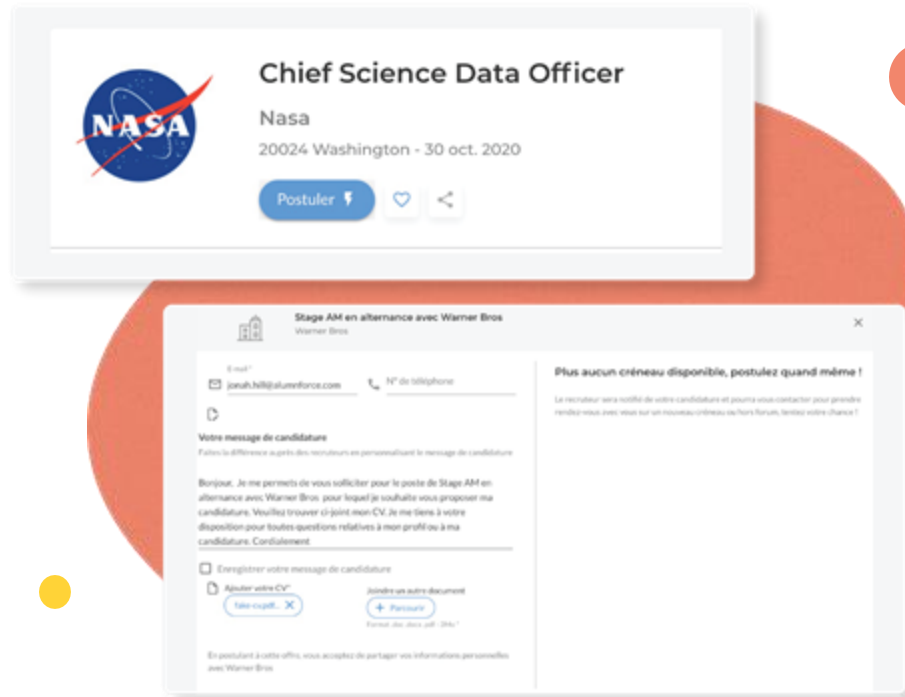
NASA

Chief Science Data Officer

Nasa

20024 Washington - 30 oct. 2020

Postuler

Stage AM en alternance avec Warner Bros
Warner Bros

E-mail *
jonah.hill@alumnforce.com

N° de téléphone

Votre message de candidature
Faites la différence auprès des recruteurs en personnalisant le message de candidature

Bonjour, Je me permets de vous solliciter pour le poste de Stage AM en alternance avec Warner Bros pour lequel je souhaite vous proposer ma candidature. Veuillez trouver ci-joint mon CV. Je me tiens à votre disposition pour toutes questions relatives à mon profil ou à ma candidature. Cordialement

Enregistrer votre message de candidature

Ajouter votre CV*
fake-cv.pdf

Joindre un autre document
Parcourir
Format .doc, .docx, .pdf - 2Mo *

En postulant à cette offre, vous acceptez de partager vos informations personnelles avec Warner Bros

Plus aucun créneau disponible, postulez quand même !

Le recruteur sera notifié de votre candidature et pourra vous contacter pour prendre rendez-vous avec vous sur un nouveau créneau ou hors forum, tentez votre chance !